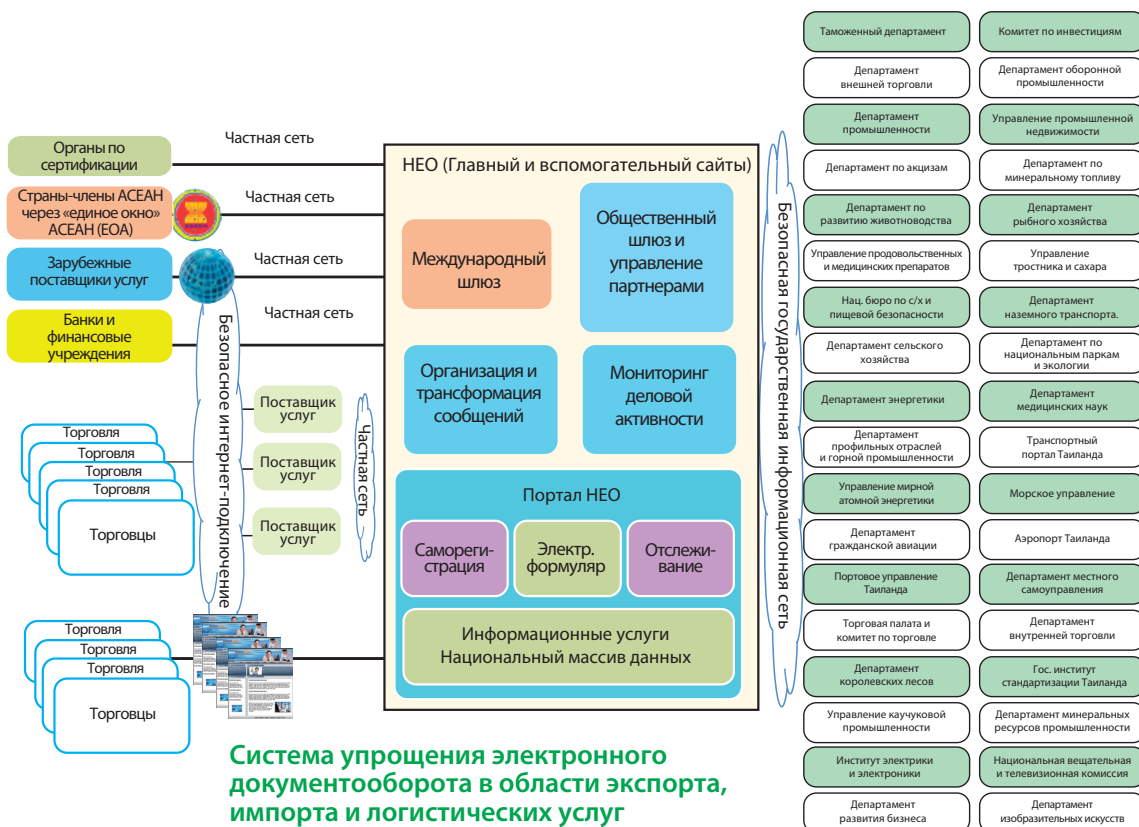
Органы по сертификации
Частная сеть
Страны-члены АСЕАН через «единое окно» АСЕАН (ЕОА)
Частная сеть
Зарубежные поставщики услуг
Частная сеть
Банки и финансовые учреждения
Частная сеть
Безопасное интернет-подключение
Поставщик услуг
Поставщик услуг
Поставщик услуг
Частная сеть
Торговля
Торговля
Торговля
Торговля
Торговцы
Торговля
Торговля
Торговля
Торговцы

НЕО (Главный и вспомогательный сайты)
Международный шлюз
Общественный шлюз и управление партнерами
Организация и трансформация сообщений
Мониторинг деловой активности
Портал НЕО
Саморегистрация
Электр. формуляр
Отслеживание
Информационные услуги Национальный массив данных

Безопасная государственная информационная сеть

Таможенный департамент
Комитет по инвестициям
Департамент внешней торговли
Департамент оборонной промышленности
Департамент промышленности
Управление промышленной недвижимости
Департамент по акцизам
Департамент по минеральному топливу
Департамент по развитию животноводства
Департамент рыбного хозяйства
Управление продовольственных и медицинских препаратов
Управление тростника и сахара
Нац. бюро по с/х и пищевой безопасности
Департамент наземного транспорта.
Департамент сельского хозяйства
Департамент по национальным паркам и экологии
Департамент энергетики
Департамент медицинских наук
Департамент профильных отраслей и горной промышленности
Транспортный портал Таиланда
Управление мирной атомной энергетики
Морское управление
Департамент гражданской авиации
Аэропорт Таиланда
Портовое управление Таиланда
Департамент местного самоуправления
Торговая палата и комитет по торговле
Департамент внутренней торговли
Департамент королевских лесов
Гос. институт стандартизации Таиланда
Управление каучуковой промышленности
Департамент минеральных ресурсов промышленности
Институт электрики и электроники
Национальная вещательная и телевизионная комиссия
Департамент развития бизнеса
Департамент изобразительных искусств

Система упрощения электронного документооборота в области экспорта, импорта и логистических услуг